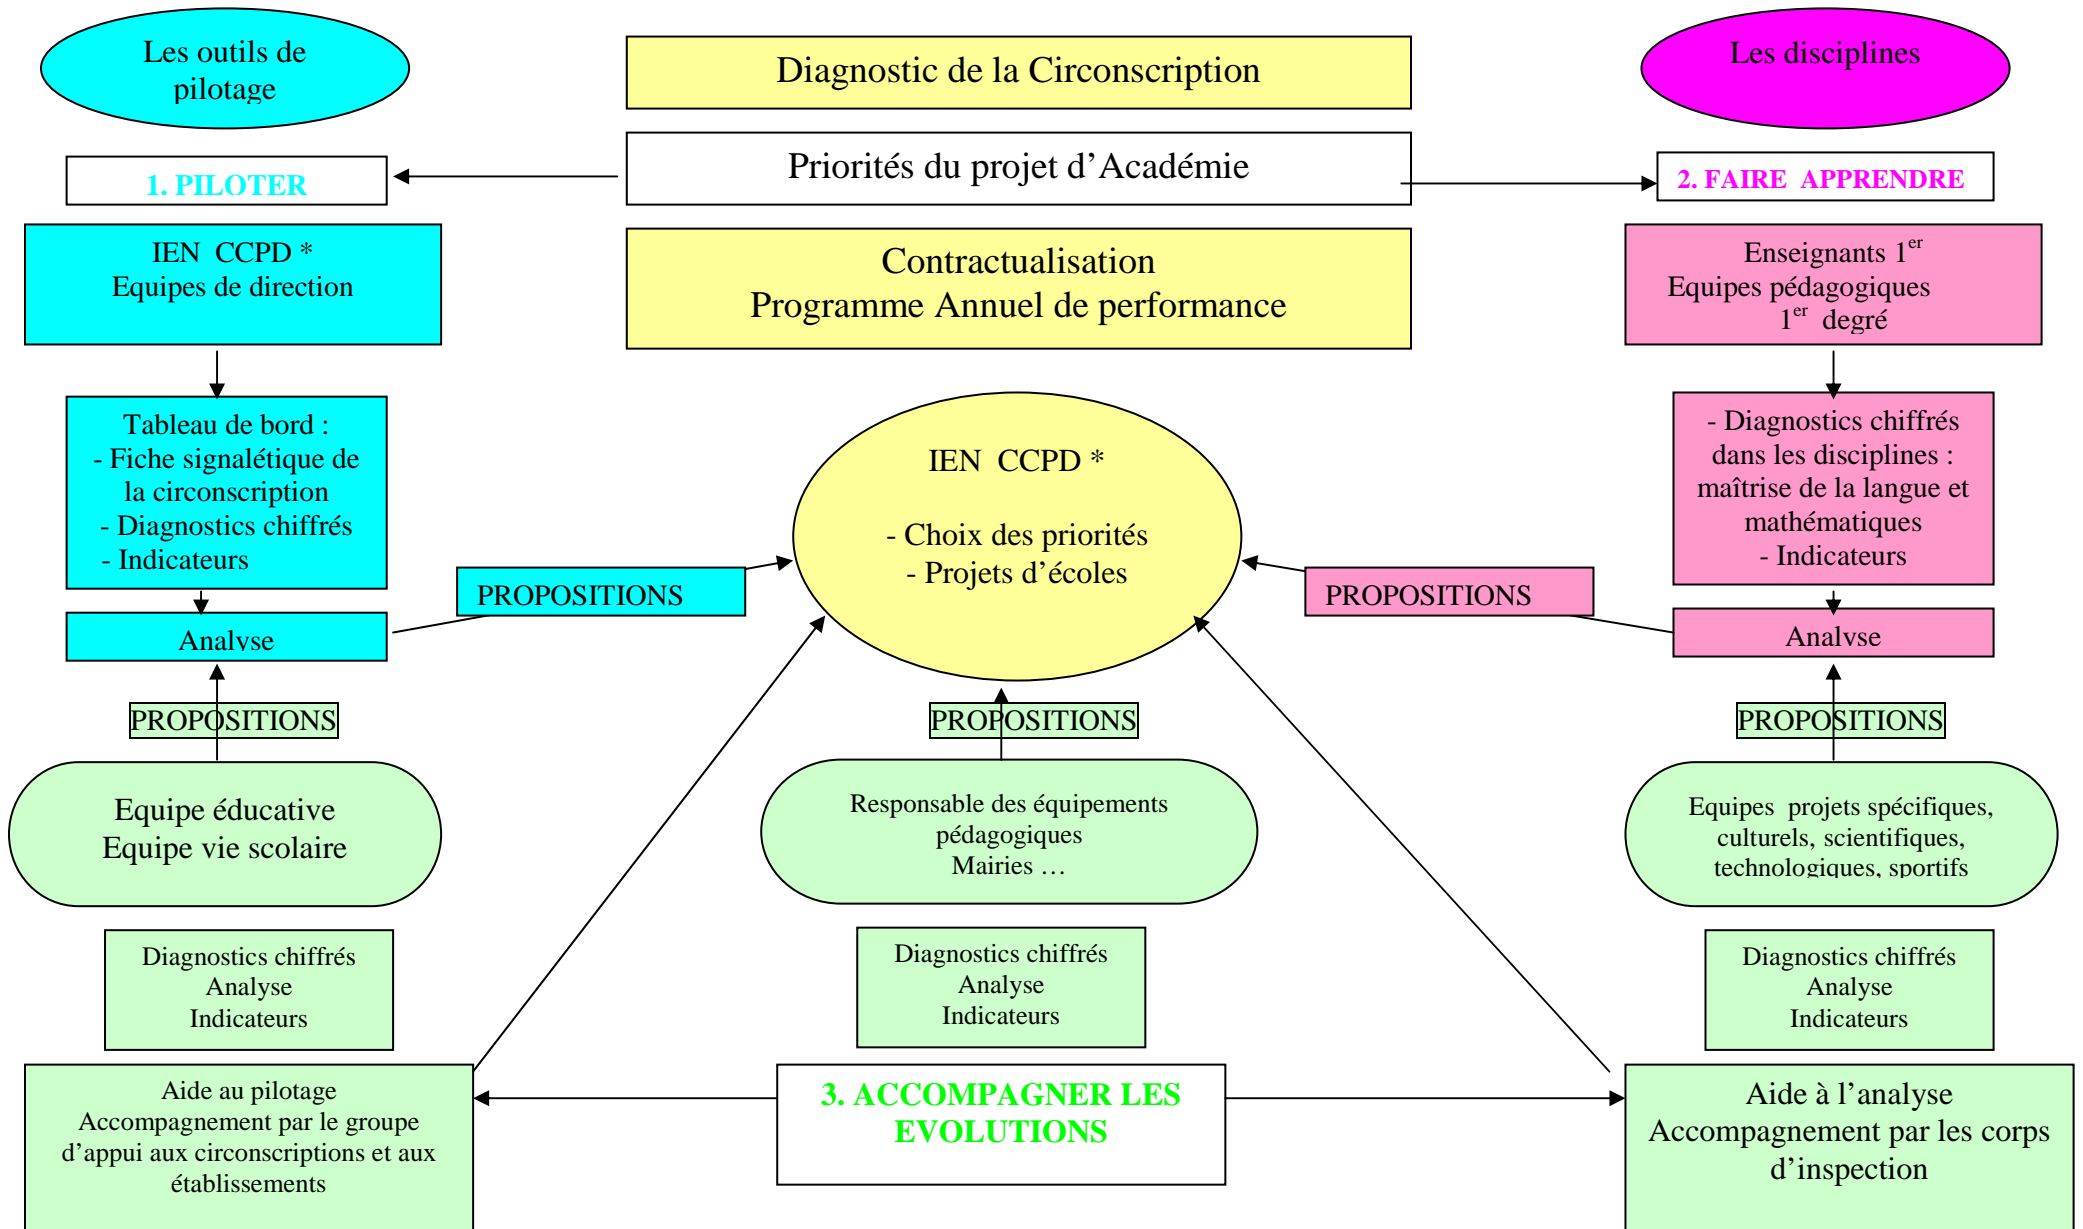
Les outils de pilotage

Diagnostic de la Circonscription

Les disciplines

1. PILOTER

Priorités du projet d'Académie

2. FAIRE APPRENDRE

IEN CCPD *
Equipes de direction

Contractualisation
Programme Annuel de performance

Enseignants $1^{er}$
Equipes pédagogiques
$1^{er}$ degré

Tableau de bord :
- Fiche signalétique de la circonscription
- Diagnostics chiffrés
- Indicateurs

IEN CCPD *

- Choix des priorités
- Projets d'écoles

- Diagnostics chiffrés dans les disciplines : maîtrise de la langue et mathématiques
- Indicateurs

PROPOSITIONS

PROPOSITIONS

Analyse

Analyse

PROPOSITIONS

PROPOSITIONS

PROPOSITIONS

Equipe éducative
Equipe vie scolaire

Responsable des équipements pédagogiques
Mairies …

Equipes projets spécifiques, culturels, scientifiques, technologiques, sportifs

Diagnostics chiffrés
Analyse
Indicateurs

Diagnostics chiffrés
Analyse
Indicateurs

Diagnostics chiffrés
Analyse
Indicateurs

Aide au pilotage
Accompagnement par le groupe d'appui aux circonscriptions et aux établissements

3. ACCOMPAGNER LES EVOLUTIONS

Aide à l'analyse
Accompagnement par les corps d'inspection